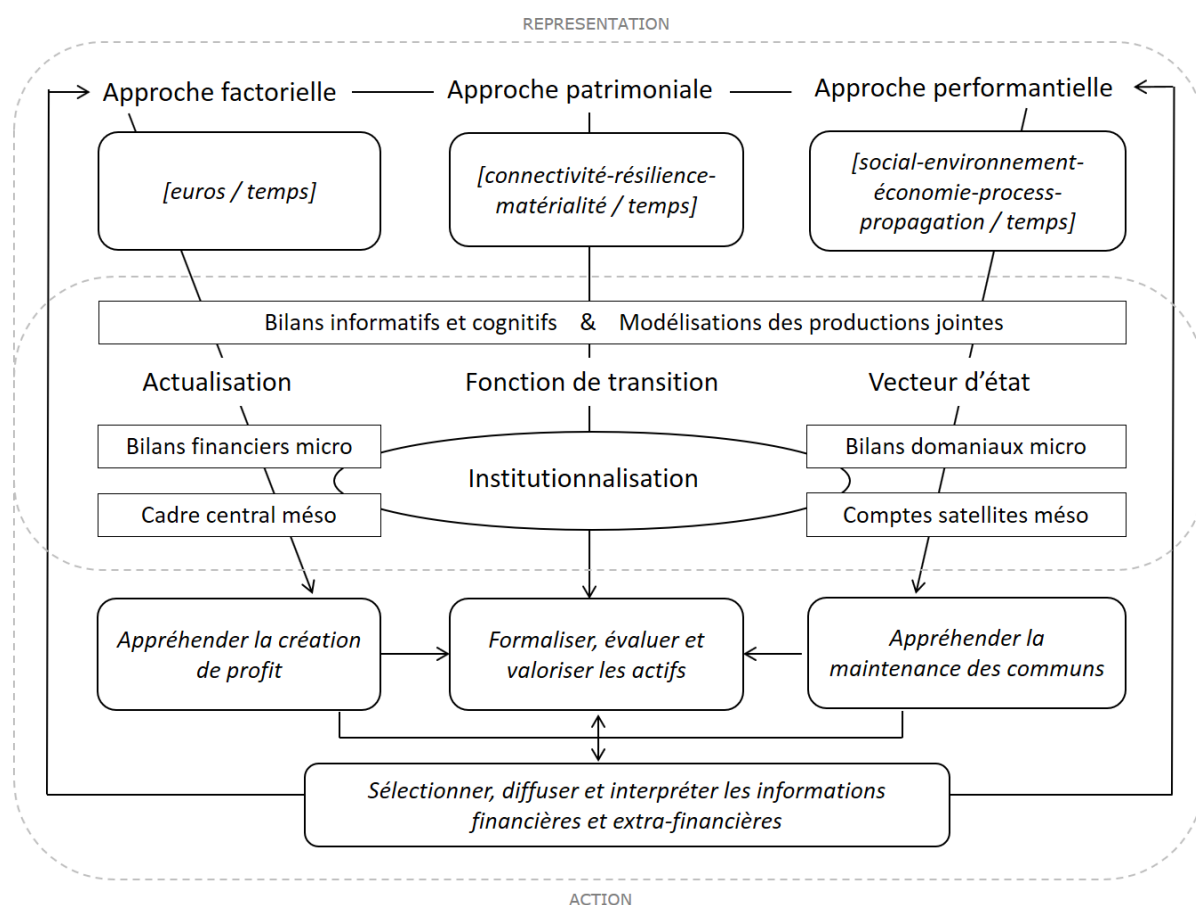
REPRESENTATION

Approche factorielle

Approche patrimoniale

Approche performantielle

[euros / temps]

[connectivité-résilience-matérialité / temps]

[social-environnement-économie-process-propagation / temps]

Bilans informatifs et cognitifs & Modélisations des productions jointes

Actualisation

Fonction de transition

Vecteur d'état

Bilans financiers micro

Institutionnalisation

Bilans domaniaux micro

Cadre central méso

Comptes satellites méso

Appréhender la création de profit

Formaliser, évaluer et valoriser les actifs

Appréhender la maintenance des communs

Sélectionner, diffuser et interpréter les informations financières et extra-financières

ACTION